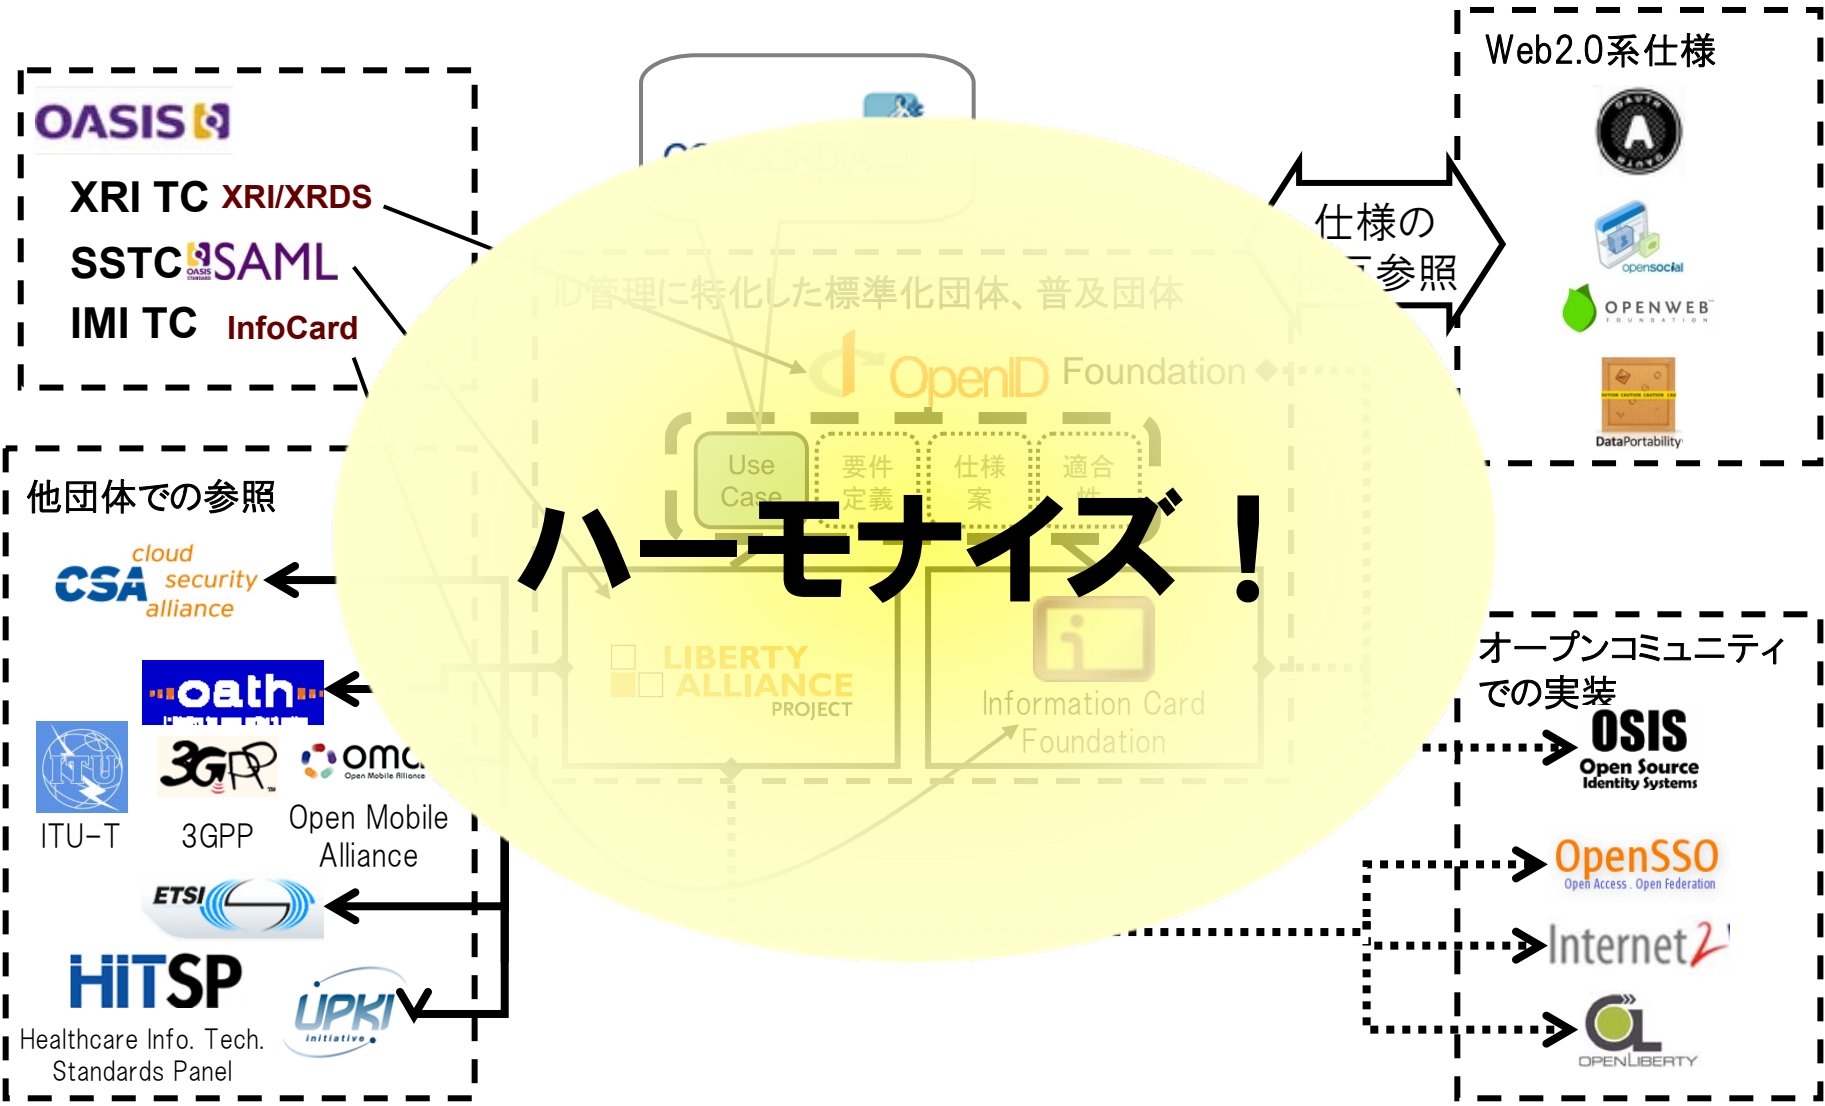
OASIS

XRI TC XRI/XRDS

SSTC SAML

IMI TC InfoCard

Web2.0系仕様

opensocial

OPENWEB FOUNDATION

DataPortability

仕様の
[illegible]参照

ID管理に特化した標準化団体、普及団体

OpenID Foundation

Use Case

要件定義

仕様案

適合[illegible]

ハーモナイズ！

LIBERTY ALLIANCE PROJECT

Information Card Foundation

他団体での参照

cloud security alliance

oath

ITU-T

3GPP

Open Mobile Alliance

ETSI

HITSP

Healthcare Info. Tech. Standards Panel

UPKI initiative

オープンコミュニティでの実装

OSIS Open Source Identity Systems

OpenSSO Open Access . Open Federation

Internet2

OPENLIBERTY